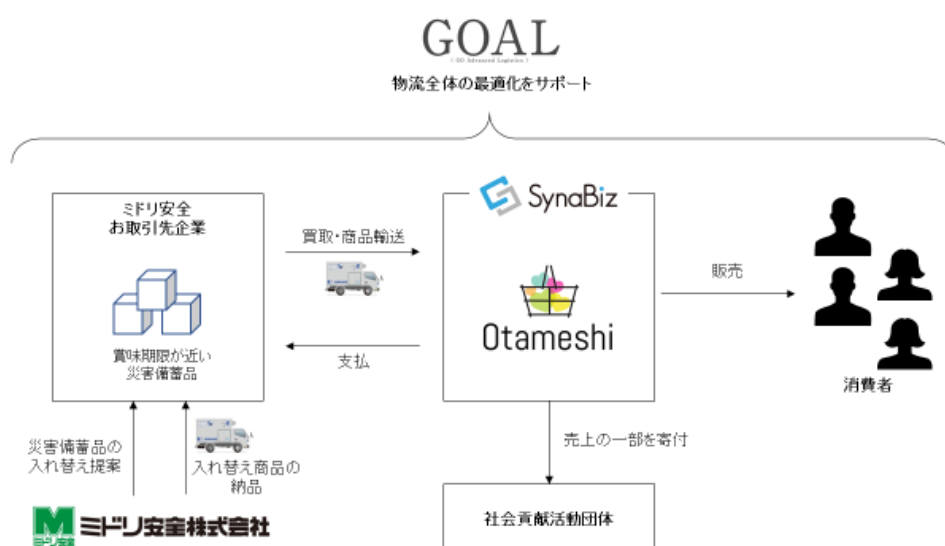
GOAL
( GO Advanced Logistics )
物流全体の最適化をサポート

ミドリ安全
お取引先企業

賞味期限が近い
災害備蓄品

買取・商品輸送

支払

SynaBiz

Otameshi

販売

消費者

売上の一部を寄付

災害備蓄品の
入れ替え提案

入れ替え商品の
納品

ミドリ安全株式会社

社会貢献活動団体